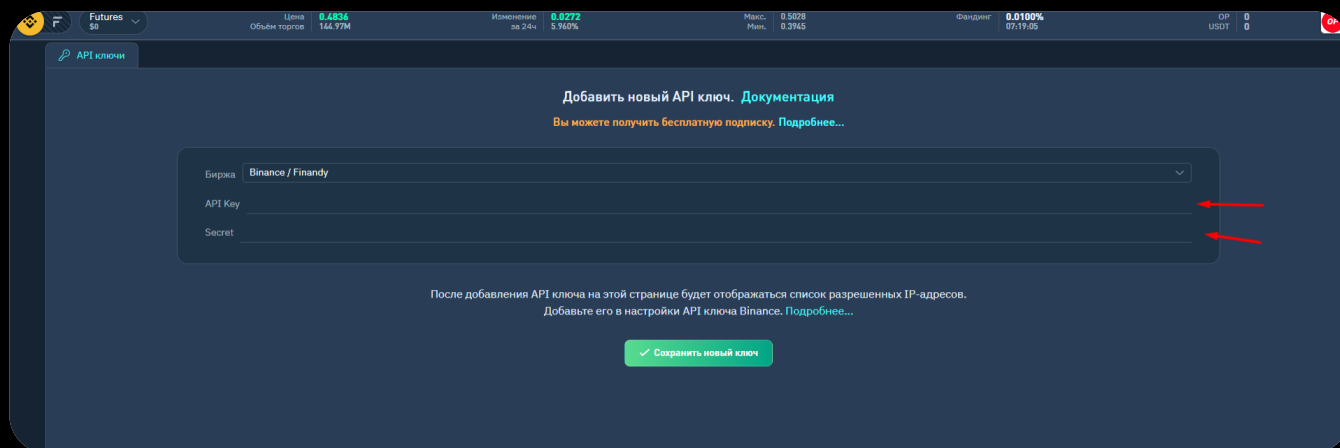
F Futures $0

Цена 0.4836
Объём торгов 144.97M

Изменение 0.0272
за 24ч 5.960%

Макс. 0.5028
Мин. 0.3945

Фандинг 0.0100%
07:19:05

OP 0
USDT 0

API ключи

Добавить новый API ключ. Документация

Вы можете получить бесплатную подписку. Подробнее...

Биржа Binance / Finandy

API Key

Secret

После добавления API ключа на этой странице будет отображаться список разрешенных IP-адресов.
Добавьте его в настройки API ключа Binance. Подробнее...

Сохранить новый ключ